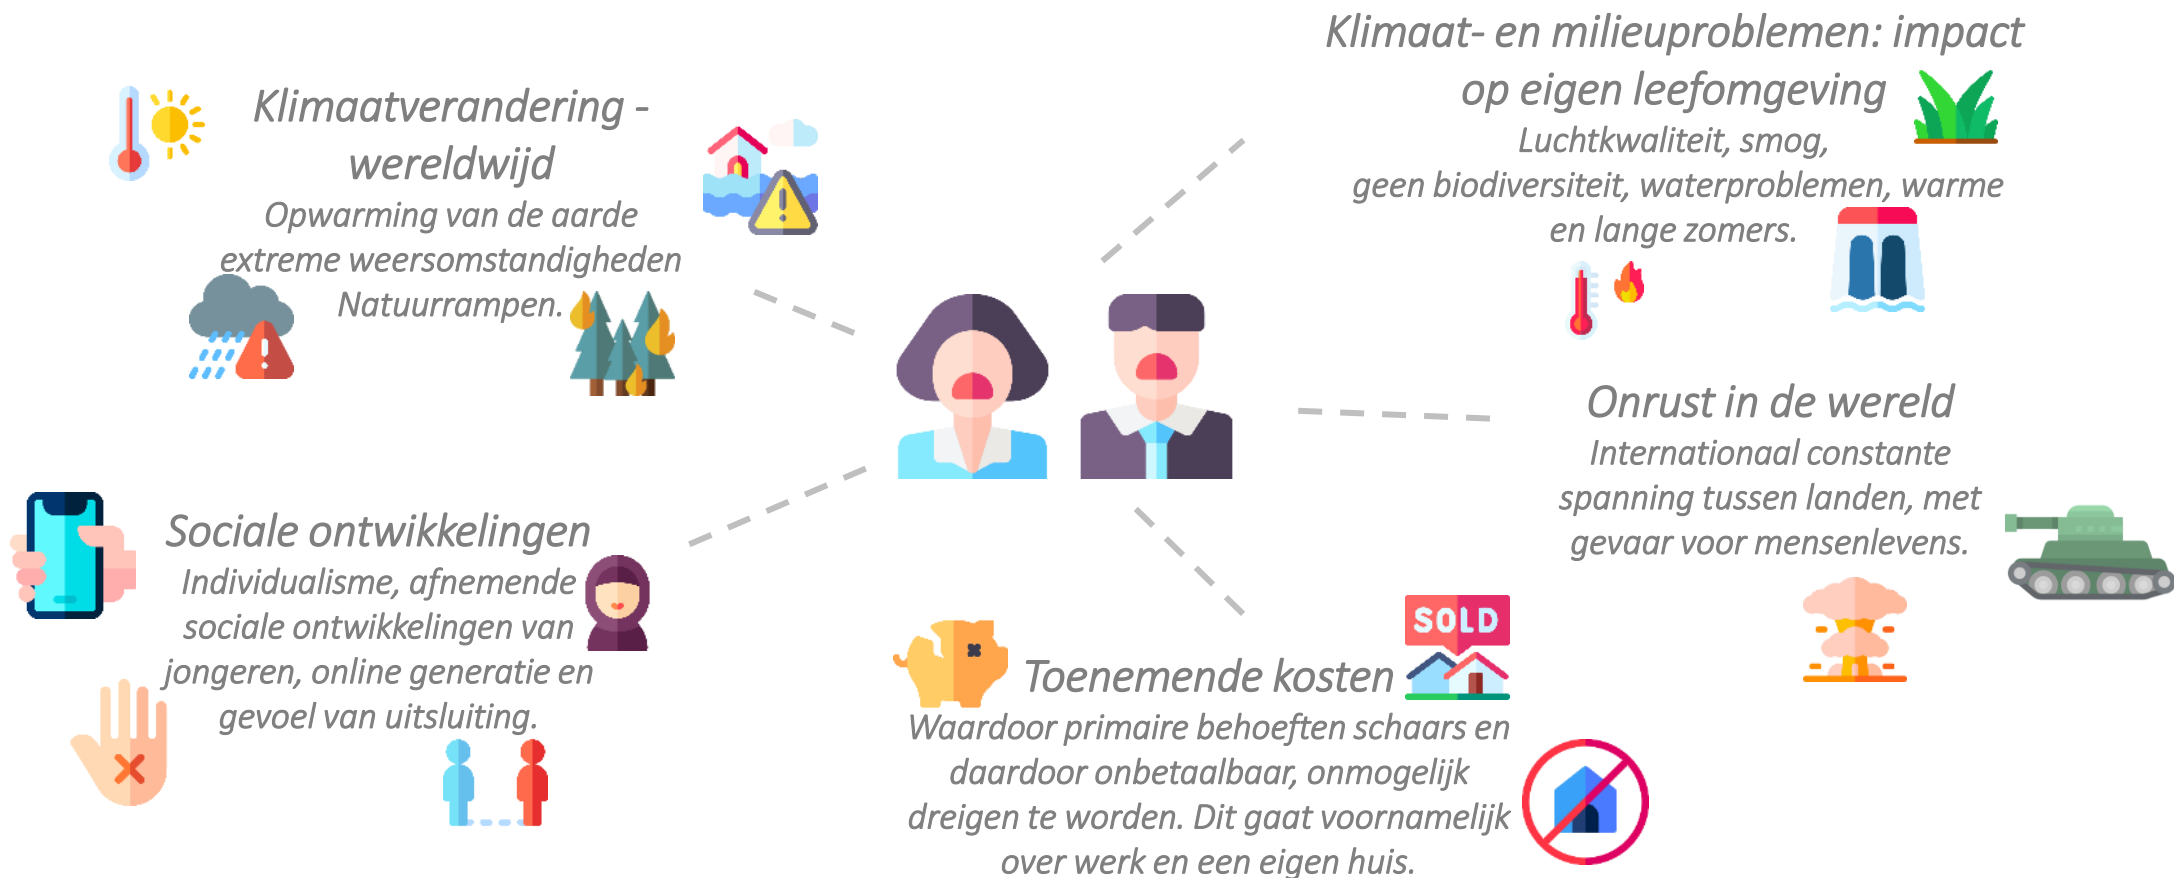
Klimaatverandering - wereldwijd
Opwarming van de aarde
extreme weersomstandigheden
Natuurrampen.

Klimaat- en milieuproblemen: impact op eigen leefomgeving
Luchtkwaliteit, smog,
geen biodiversiteit, waterproblemen, warme en lange zomers.

Onrust in de wereld
Internationaal constante spanning tussen landen, met gevaar voor mensenlevens.

Sociale ontwikkelingen
Individualisme, afnemende sociale ontwikkelingen van jongeren, online generatie en gevoel van uitsluiting.

SOLD

Toenemende kosten
Waardoor primaire behoeften schaars en daardoor onbetaalbaar, onmogelijk dreigen te worden. Dit gaat voornamelijk over werk en een eigen huis.